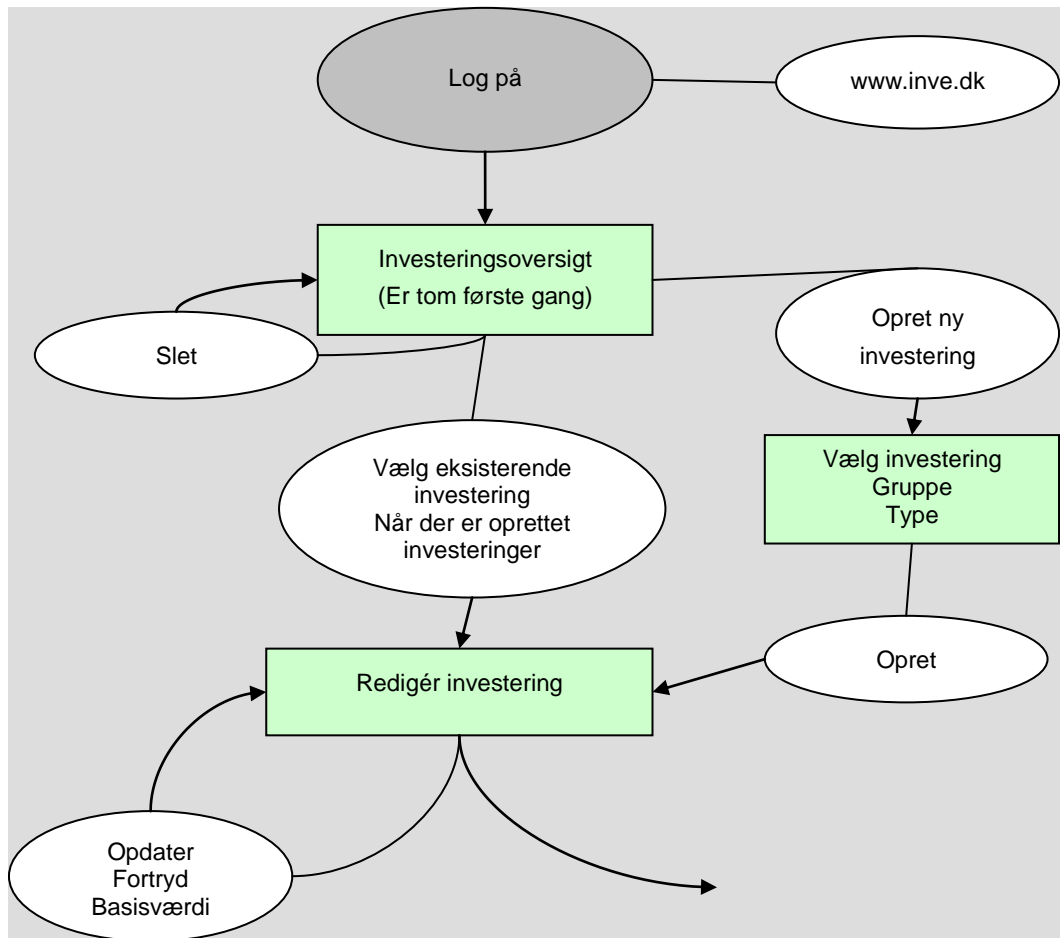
Log på

www.inve.dk

Investeringsoversigt
(Er tom første gang)

Slet

Opret ny investering

Vælg eksisterende investering
Når der er oprettet investeringer

Vælg investering
Gruppe
Type

Opret

Redigér investering

Opdater
Fortryd
Basisværdi